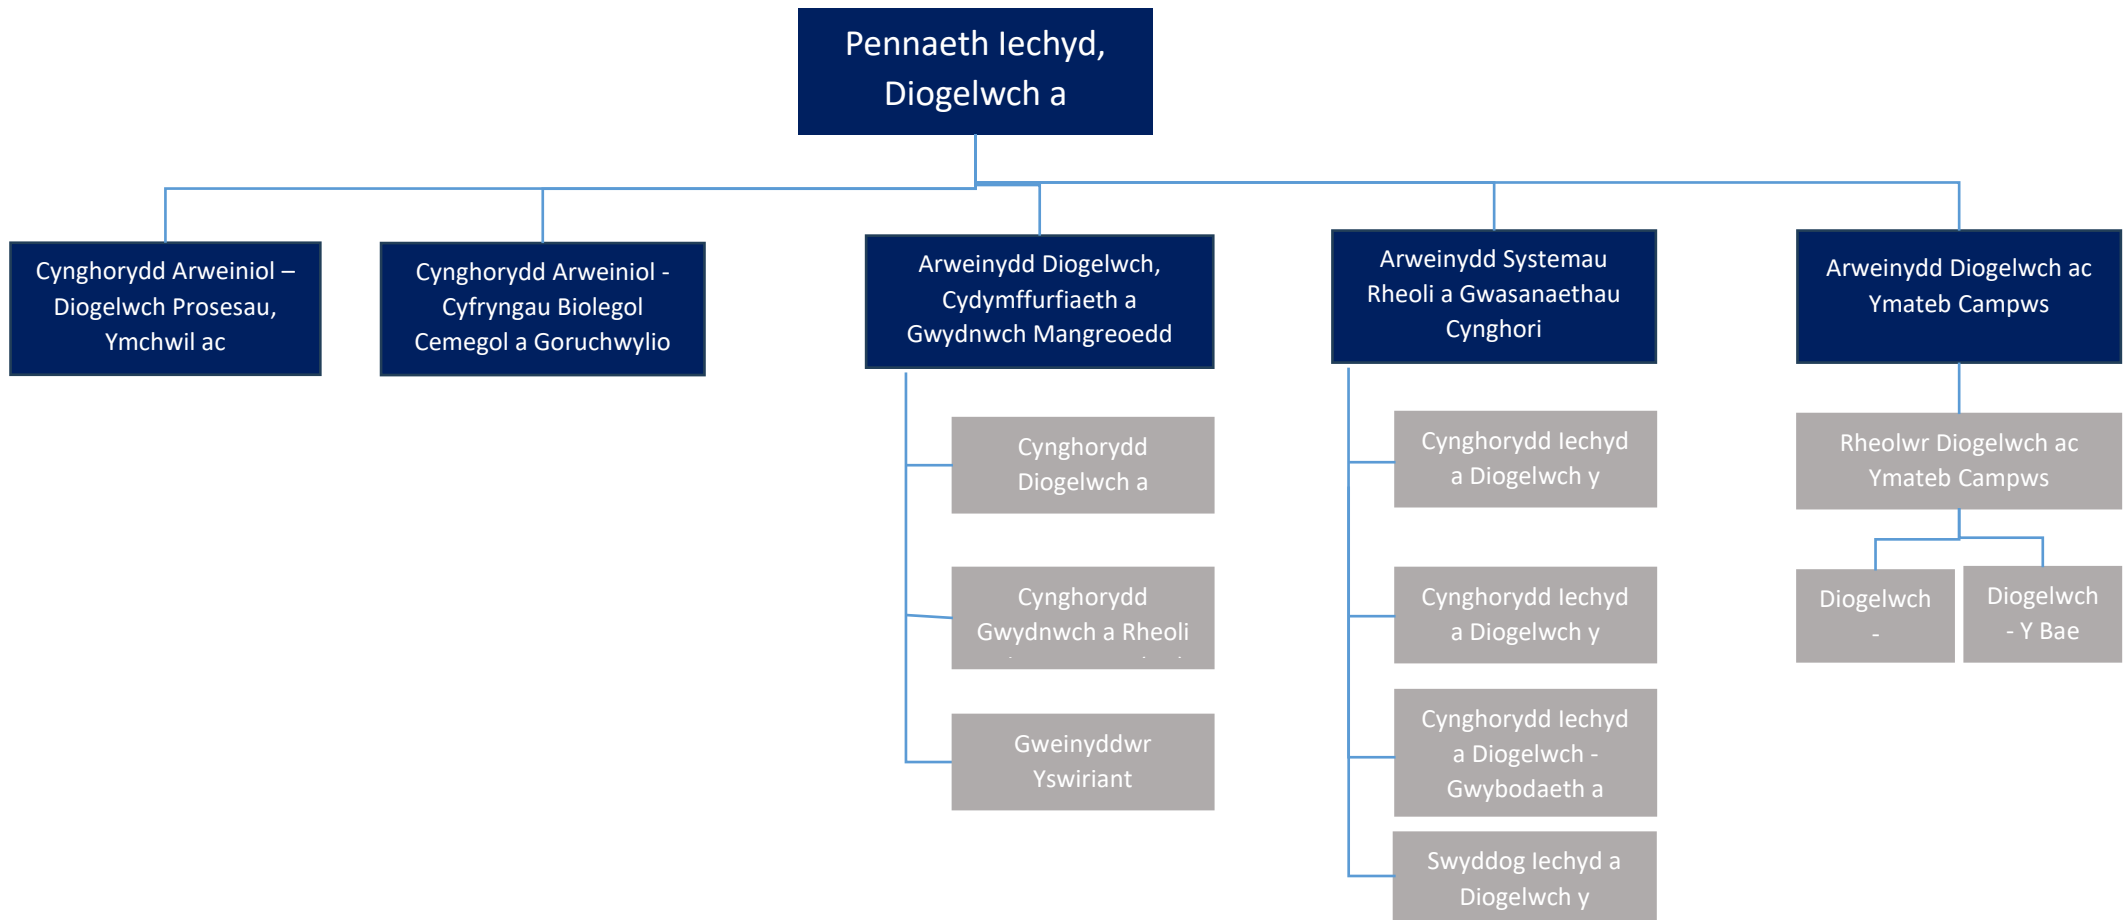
Pennaeth Iechyd, Diogelwch a

Cynghorydd Arweiniol – Diogelwch Prosesau, Ymchwil ac

Cynghorydd Arweiniol - Cyfryngau Biolegol Cemegol a Goruchwylio

Arweinydd Diogelwch, Cydymffurfiaeth a Gwydnwch Mangreoedd

Cynghorydd Diogelwch a

Cynghorydd Gwydnwch a Rheoli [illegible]

Gweinyddwr Yswiriant

Arweinydd Systemau Rheoli a Gwasanaethau Cynghori

Cynghorydd Iechyd a Diogelwch y

Cynghorydd Iechyd a Diogelwch y

Cynghorydd Iechyd a Diogelwch - Gwybodaeth a

Swyddog Iechyd a Diogelwch y

Arweinydd Diogelwch ac Ymateb Campws

Rheolwr Diogelwch ac Ymateb Campws

Diogelwch -

Diogelwch - Y Bae